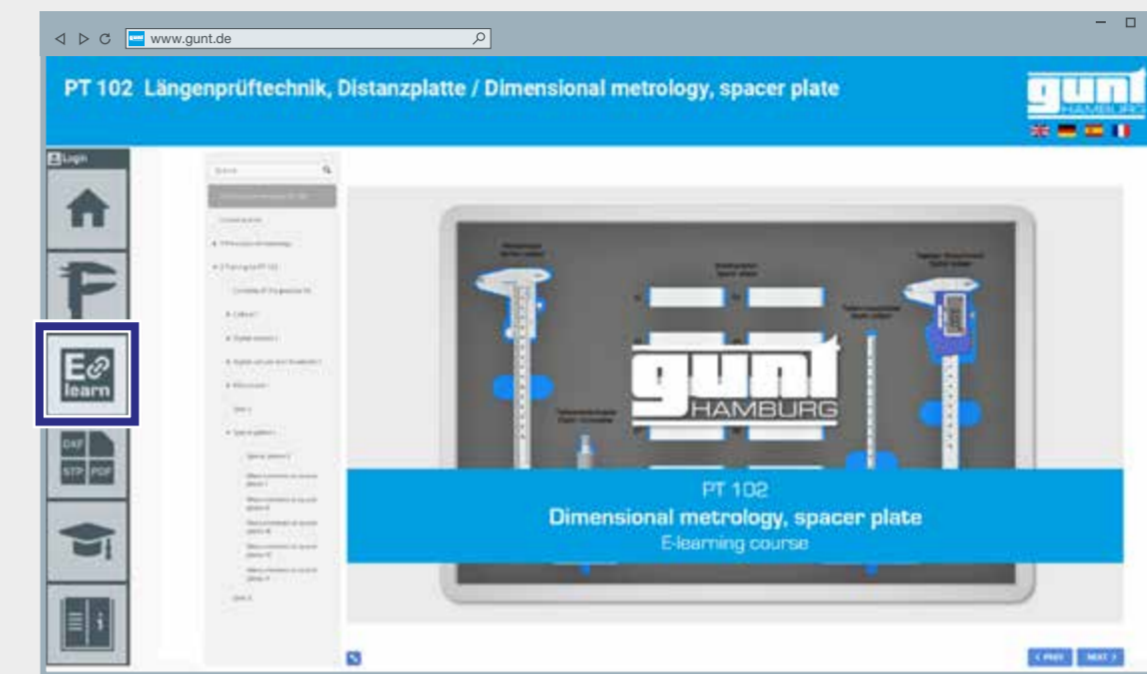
www.gunt.de

PT 102 Längenprüftechnik, Distanzplatte / Dimensional metrology, spacer plate

gunt HAMBURG

Login

E learn

DXF STP PDF

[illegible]

gunt HAMBURG

PT 102
Dimensional metrology, spacer plate
E-learning course

< PREV NEXT >